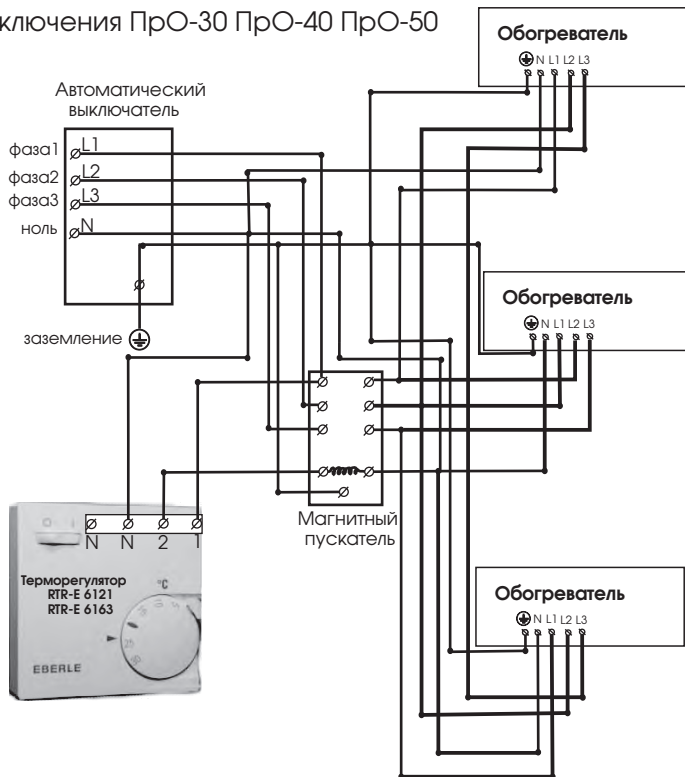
ключения ПрО-30 ПрО-40 ПрО-50

Обогреватель
N L1 L2 L3

Автоматический выключатель

фаза1 L1
фаза2 L2
фаза3 L3
ноль N

заземление

Обогреватель
N L1 L2 L3

N N 2 1

Магнитный пускатель

Терморегулятор
RTR-E 6121
RTR-E 6163
°C

EBERLE

Обогреватель
N L1 L2 L3